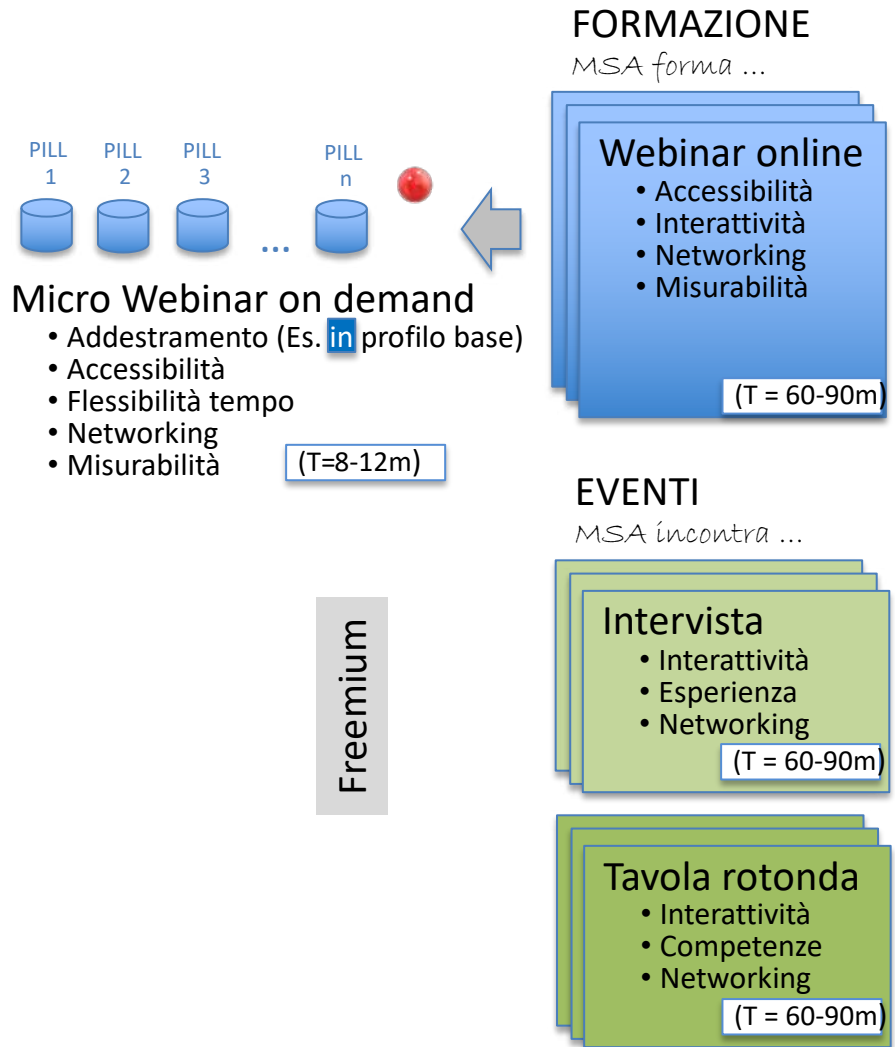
FORMAZIONE
MSA forma …

PILL 1
PILL 2
PILL 3
…
PILL n

Webinar online
• Accessibilità
• Interattività
• Networking
• Misurabilità
(T = 60-90m)

Micro Webinar on demand
• Addestramento (Es. in profilo base)
• Accessibilità
• Flessibilità tempo
• Networking
• Misurabilità
(T=8-12m)

EVENTI
MSA incontra …

Freemium

Intervista
• Interattività
• Esperienza
• Networking
(T = 60-90m)

Tavola rotonda
• Interattività
• Competenze
• Networking
(T = 60-90m)